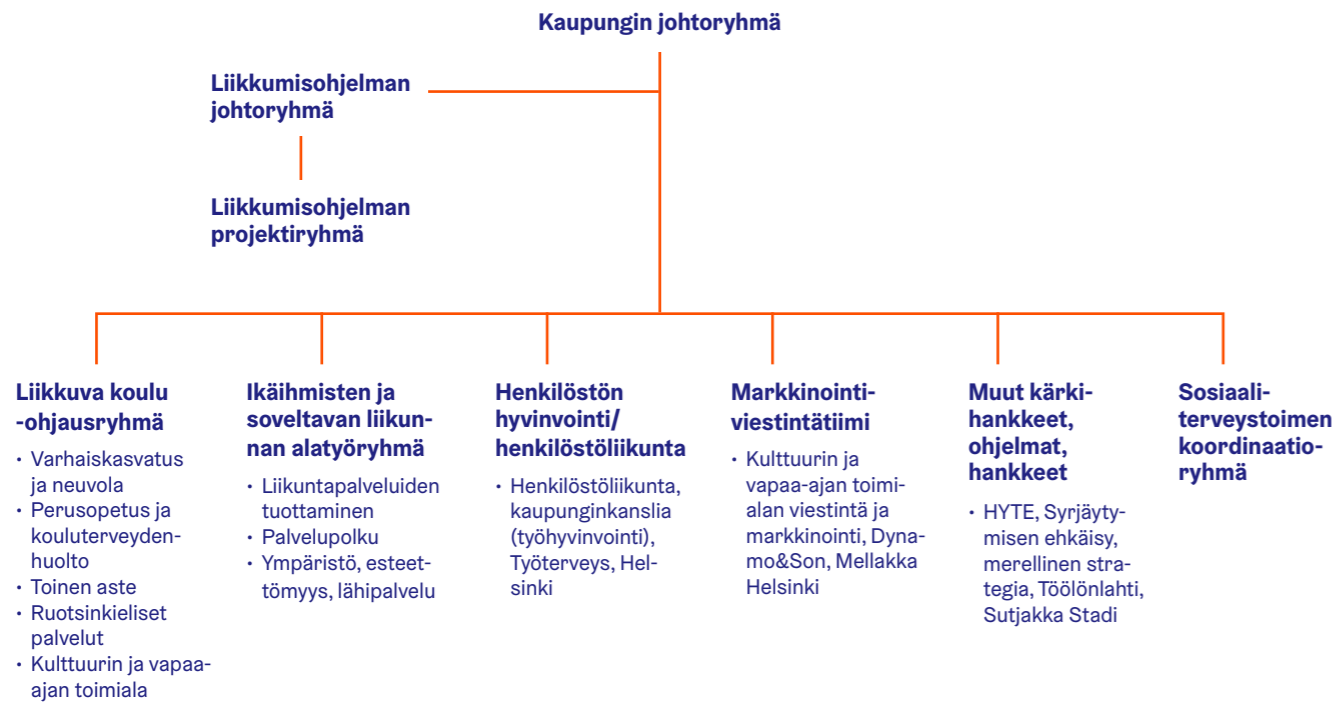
Kaupungin johtoryhmä

Liikkumisohjelman johtoryhmä

Liikkumisohjelman projektiryhmä

Liikkuva koulu -ohjausryhmä
• Varhaiskasvatus ja neuvola
• Perusopetus ja kouluterveydenhuolto
• Toinen aste
• Ruotsinkieliset palvelut
• Kulttuurin ja vapaa-ajan toimiala

Ikäihmisten ja soveltavan liikunnan alatyöryhmä
• Liikuntapalveluiden tuottaminen
• Palvelupolku
• Ympäristö, esteettömyys, lähipalvelu

Henkilöstön hyvinvointi/ henkilöstöliikunta
• Henkilöstöliikunta, kaupunginkanslia (työhyvinvointi), Työterveys, Helsinki

Markkinointi-viestintätiimi
• Kulttuurin ja vapaa-ajan toimialan viestintä ja markkinointi, Dynamo&Son, Mellakka Helsinki

Muut kärkihankkeet, ohjelmat, hankkeet
• HYTE, Syrjäytymisen ehkäisy, merellinen strategia, Töölönlahti, Sutjakka Stadi

Sosiaali-terveystoimen koordinaatio-ryhmä